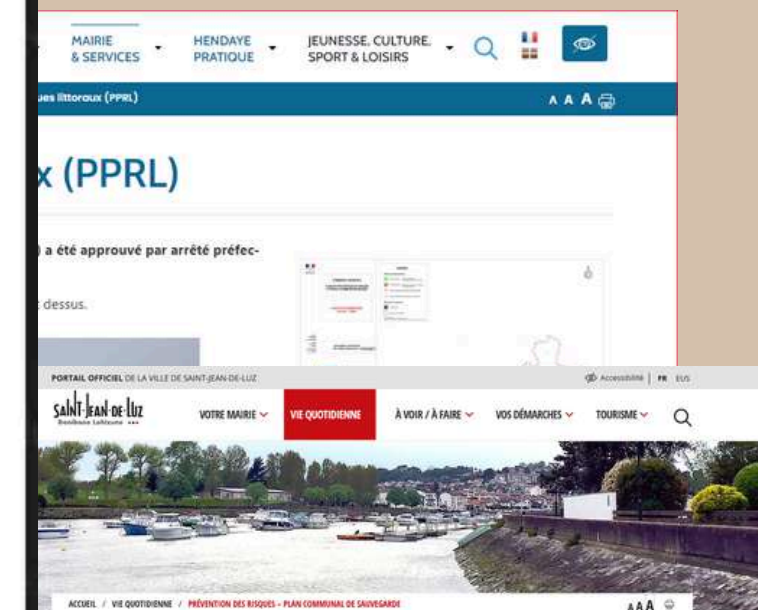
MAIRIE & SERVICES

HENDAYE PRATIQUE

JEUNESSE, CULTURE, SPORT & LOISIRS

ues littoraux (PPRL)

A A A

x (PPRL)

) a été approuvé par arrêté préfec-

dessus.

PORTAIL OFFICIEL DE LA VILLE DE SAINT-JEAN-DE-LUZ

Accessibilité | FR EUS

SAINT-JEAN-DE-LUZ

VOTRE MAIRIE

VIE QUOTIDIENNE

À VOIR / À FAIRE

VOS DÉMARCHES

TOURISME

ACCUEIL / VIE QUOTIDIENNE / PRÉVENTION DES RISQUES - PLAN COMMUNAL DE SAUVEGARDE

AAA